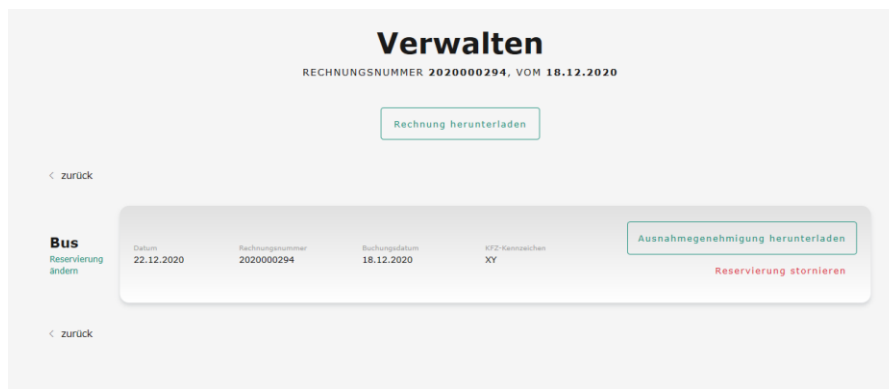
Verwalten

RECHNUNGSNUMMER 2020000294, VOM 18.12.2020

Rechnung herunterladen

< zurück

Bus
Reservierung ändern

| Datum | Rechnungsnummer | Buchungsdatum | KFZ-Kennzeichen |
|---|---|---|---|
| 22.12.2020 | 2020000294 | 18.12.2020 | XY |

Ausnahmegenehmigung herunterladen

Reservierung stornieren

< zurück